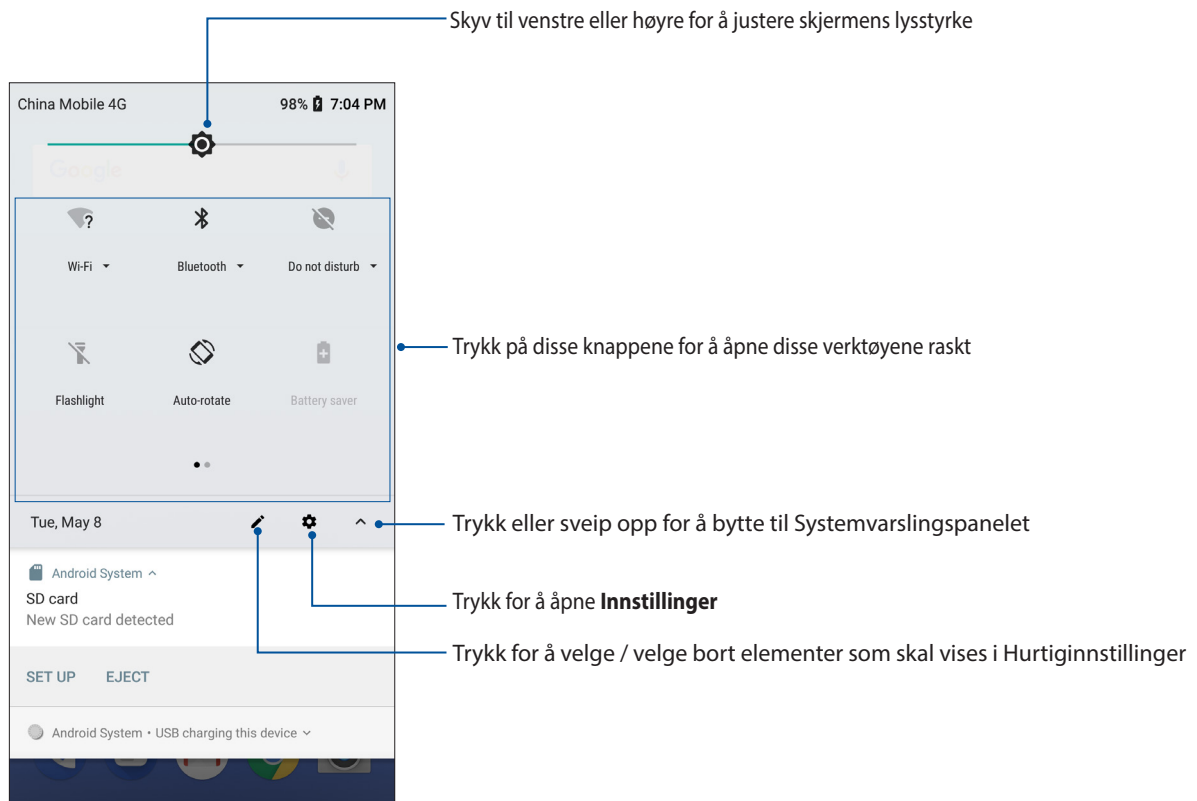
Skyv til venstre eller høyre for å justere skjermens lysstyrke

China Mobile 4G

98% 7:04 PM

Wi-Fi

Bluetooth

Do not disturb

Flashlight

Auto-rotate

Battery saver

Trykk på disse knappene for å åpne disse verktøyene raskt

Tue, May 8

Trykk eller sveip opp for å bytte til Systemvarslingspanelet

Android System

SD card

New SD card detected

Trykk for å åpne **Innstillinger**

Trykk for å velge / velge bort elementer som skal vises i Hurtiginnstillinger

SET UP

EJECT

Android System • USB charging this device